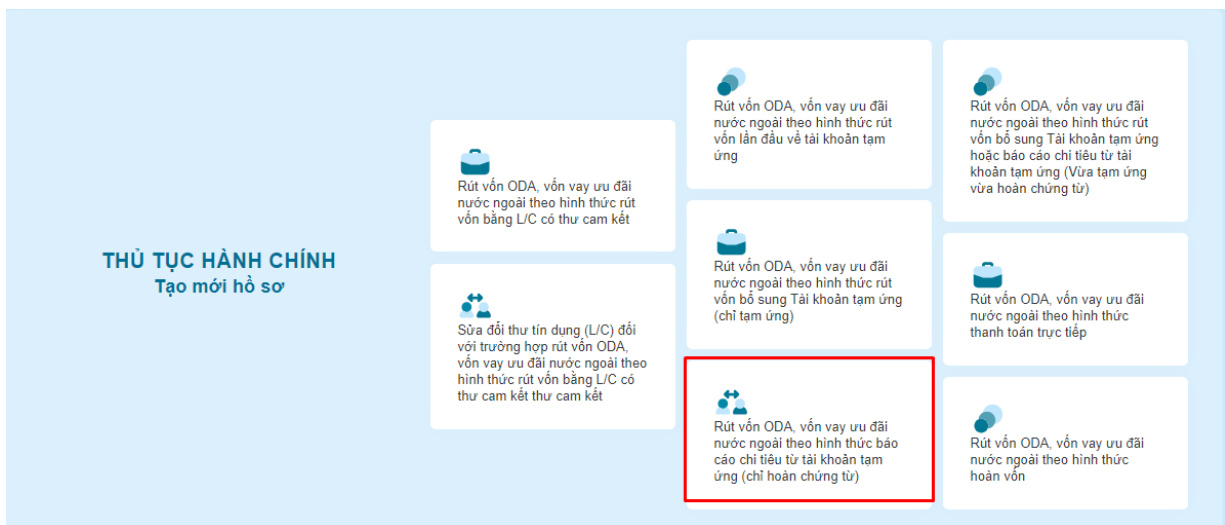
THỦ TỤC HÀNH CHÍNH
Tạo mới hồ sơ

Rút vốn ODA, vốn vay ưu đãi nước ngoài theo hình thức rút vốn bằng L/C có thư cam kết

Sửa đổi thư tín dụng (L/C) đối với trường hợp rút vốn ODA, vốn vay ưu đãi nước ngoài theo hình thức rút vốn bằng L/C có thư cam kết thư cam kết

Rút vốn ODA, vốn vay ưu đãi nước ngoài theo hình thức rút vốn lần đầu về tài khoản tạm ứng

Rút vốn ODA, vốn vay ưu đãi nước ngoài theo hình thức rút vốn bổ sung Tài khoản tạm ứng (chỉ tạm ứng)

Rút vốn ODA, vốn vay ưu đãi nước ngoài theo hình thức báo cáo chi tiêu từ tài khoản tạm ứng (chỉ hoàn chứng từ)

Rút vốn ODA, vốn vay ưu đãi nước ngoài theo hình thức rút vốn bổ sung Tài khoản tạm ứng hoặc báo cáo chi tiêu từ tài khoản tạm ứng (Vừa tạm ứng vừa hoàn chứng từ)

Rút vốn ODA, vốn vay ưu đãi nước ngoài theo hình thức thanh toán trực tiếp

Rút vốn ODA, vốn vay ưu đãi nước ngoài theo hình thức hoàn vốn